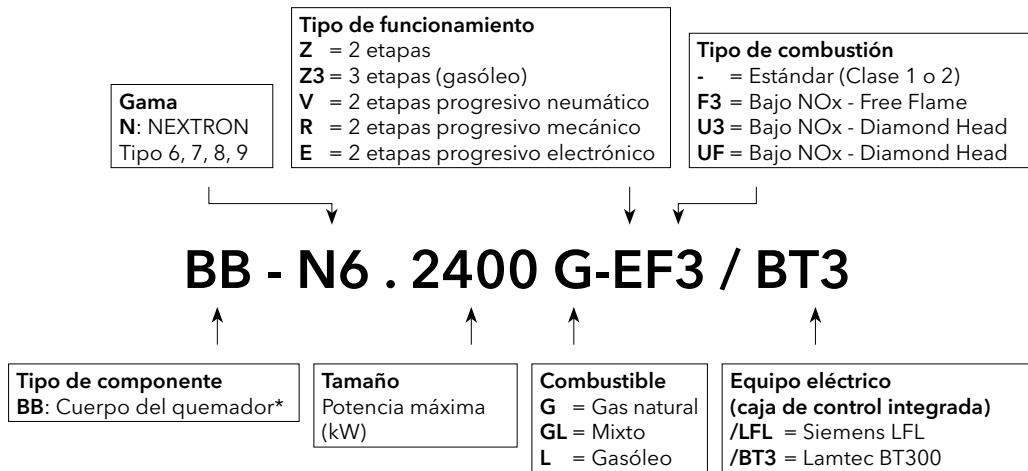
**Tipo de funcionamiento**
**Z** = 2 etapas
**Z3** = 3 etapas (gasóleo)
**V** = 2 etapas progresivo neumático
**R** = 2 etapas progresivo mecánico
**E** = 2 etapas progresivo electrónico

**Tipo de combustión**
**-** = Estándar (Clase 1 o 2)
**F3** = Bajo NOx - Free Flame
**U3** = Bajo NOx - Diamond Head
**UF** = Bajo NOx - Diamond Head

**Gama**
**N**: NEXTRON
Tipo 6, 7, 8, 9

**BB - N6 . 2400 G-EF3 / BT3**

**Tipo de componente**
**BB**: Cuerpo del quemador*

**Tamaño**
Potencia máxima (kW)

**Combustible**
**G** = Gas natural
**GL** = Mixto
**L** = Gasóleo

**Equipo eléctrico (caja de control integrada)**
**/LFL** = Siemens LFL
**/BT3** = Lamtec BT300